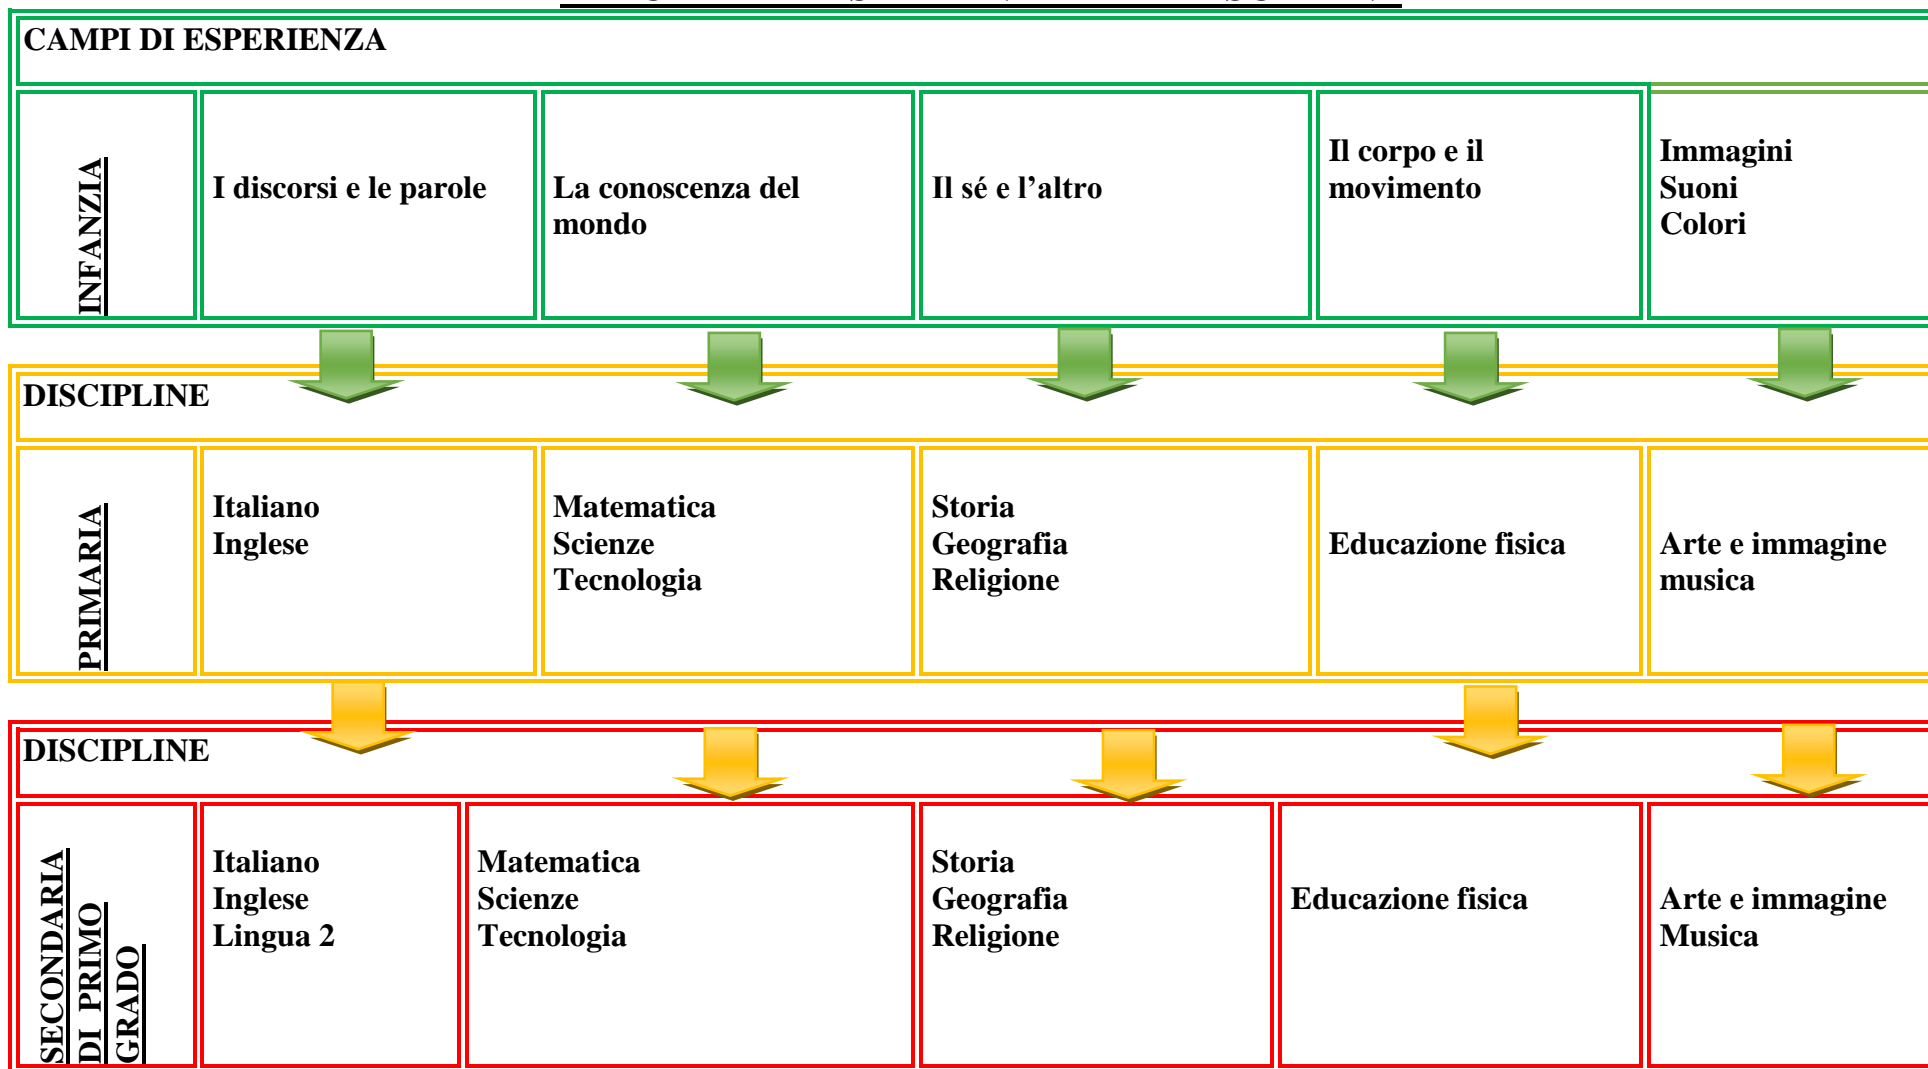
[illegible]

CAMPI DI ESPERIENZA

| INFANZIA | I discorsi e le parole | La conoscenza del mondo | Il sé e l'altro | Il corpo e il movimento | Immagini Suoni Colori |
|---|---|---|---|---|---|

DISCIPLINE

| PRIMARIA | Italiano Inglese | Matematica Scienze Tecnologia | Storia Geografia Religione | Educazione fisica | Arte e immagine musica |
|---|---|---|---|---|---|

DISCIPLINE

| SECONDARIA DI PRIMO GRADO | Italiano Inglese Lingua 2 | Matematica Scienze Tecnologia | Storia Geografia Religione | Educazione fisica | Arte e immagine Musica |
|---|---|---|---|---|---|